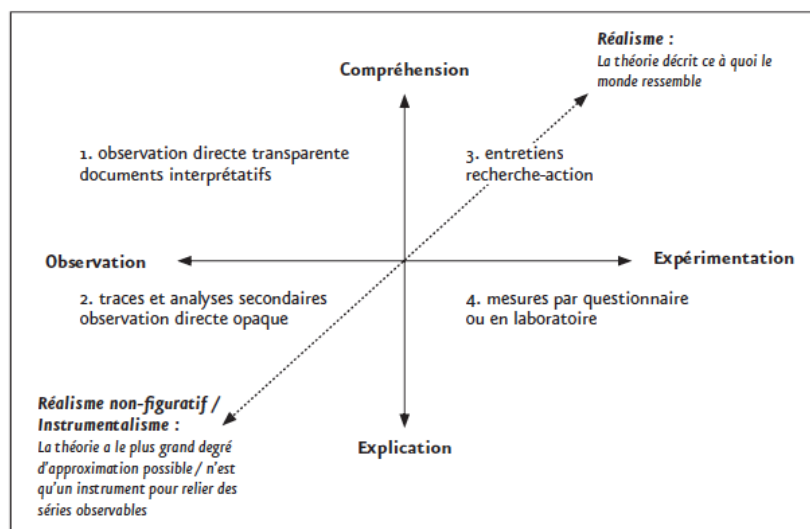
Réalisme :
La théorie décrit ce à quoi le monde ressemble

Compréhension

1. observation directe transparente
documents interprétatifs

3. entretiens
recherche-action

Observation

Expérimentation

2. traces et analyses secondaires
observation directe opaque

4. mesures par questionnaire
ou en laboratoire

Réalisme non-figuratif / Instrumentalisme :
La théorie a le plus grand degré d'approximation possible / n'est qu'un instrument pour relier des séries observables

Explication